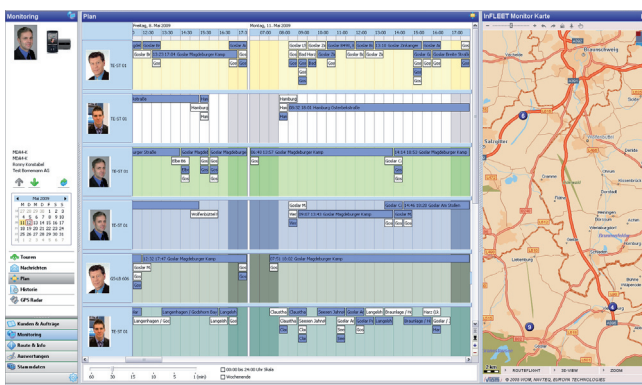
Monitoring

Plan

InFLEET Monitor Karte

Freitag, 8. Mai 2009

Montag, 11. Mai 2009

12:00 13:00 14:00 15:00 16:00 17:00 07:00 08:00 09:00 10:00 11:00 12:00 13:00 14:00 15:00 16:00

Goslar Ik

Goslar Magdeburger Kamp

Goslar Ik

Goslar Zittberger

Goslar Am

TE-ST 04

Grm

Grm

TE-ST 03

Hamburg

Hamburg Osterbekstraße

Goslar Magdeburger Kamp

Goslar Magdeburger Kamp

TE-ST 01

TE-ST 06

Wolfenbüttel

Goslar Magdeburger Kamp

Goslar Am Stollen

Goslar Magdeburger Kamp

Goslar Magdeburger Kamp

SZ-VS 909

Langelsheim

Clausthal

Seesen Jahnstr

Braunlage

Harz

TE-ST 05

MDM-4
MDM-4
Ronny Konstabel
Test Bornemann AG

Mai 2009
M D M D F S S

Touren
Nachrichten
Plan
Historie
GPS Radar

Kunden & Aufträge
Monitoring
Route & Info
Auswertungen
Stammdaten

60 30 15 10 5 1 (min)

00:00 bis 24:00 Uhr Skala
Wochenende

Braunschweig
Salzgitter

ROUTEFLIGHT
3D-VIEW
ZOOM

© 2008 NCM, NAVTEQ, EUROPA TECHNOLOGIES